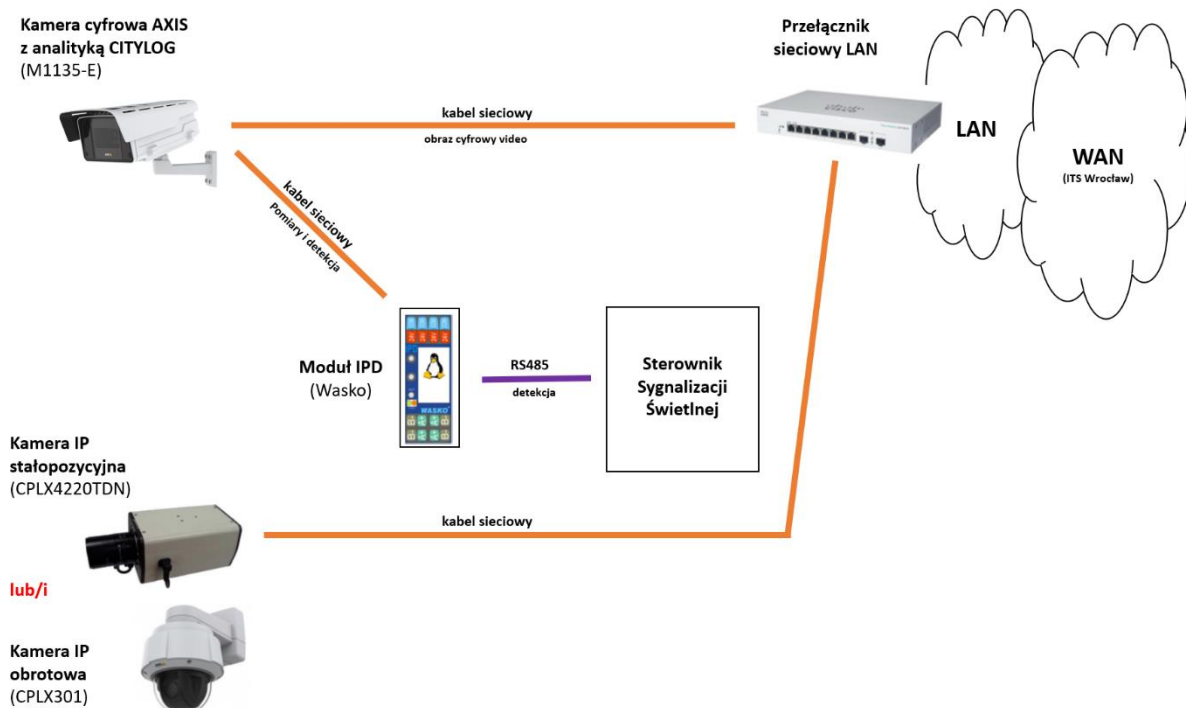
Kamera cyfrowa AXIS z analityką CITYLOG (M1135-E)

kabel sieciowy
obraz cyfrowy video

Przełącznik sieciowy LAN

LAN

WAN
(ITS Wrocław)

kabel sieciowy
Pomiary i detekcja

Moduł IPD
(Wasko)

WASKO

RS485
detekcja

Sterownik Sygnalizacji Świetlnej

Kamera IP stałopozycyjna
(CPLX4220TDN)

kabel sieciowy

lub/i

Kamera IP obrotowa
(CPLX301)